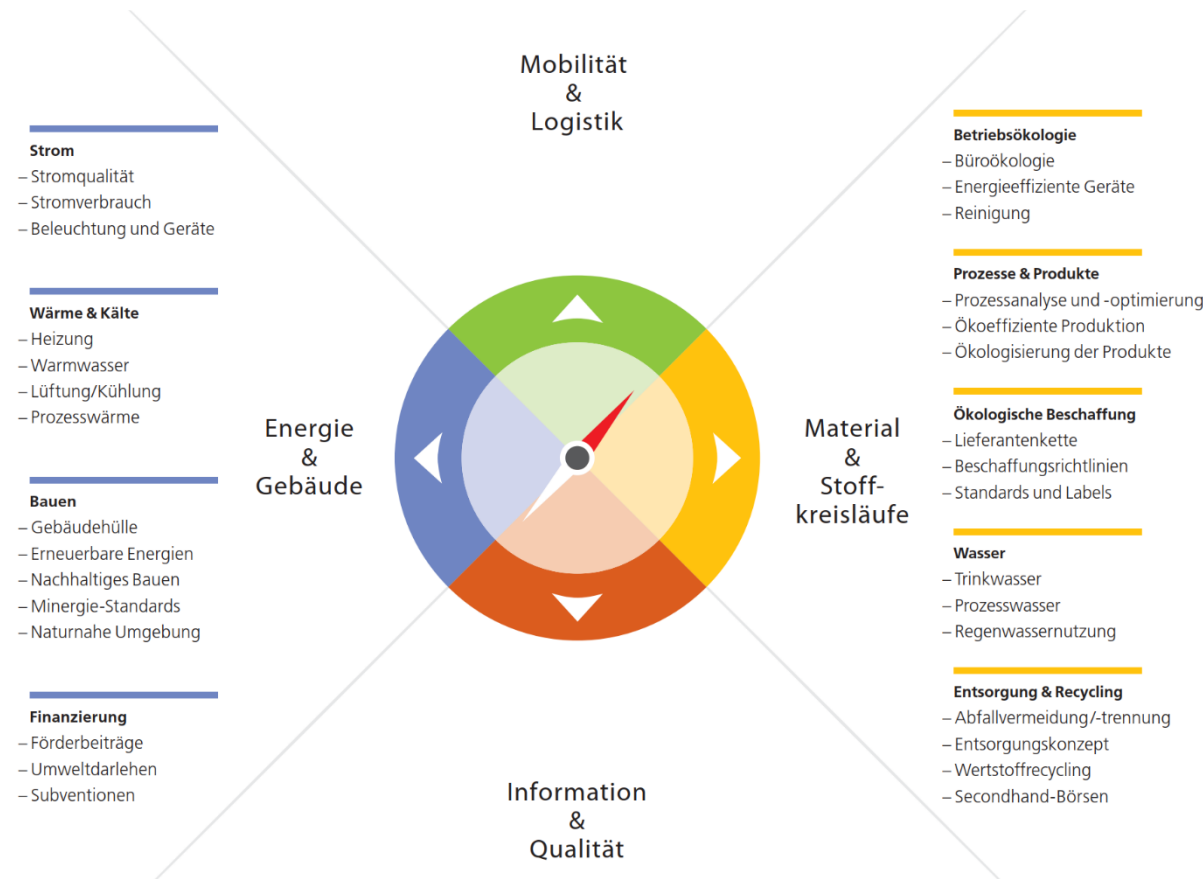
Mobilität
&
Logistik

Strom
– Stromqualität
– Stromverbrauch
– Beleuchtung und Geräte

Wärme & Kälte
– Heizung
– Warmwasser
– Lüftung/Kühlung
– Prozesswärme

Bauen
– Gebäudehülle
– Erneuerbare Energien
– Nachhaltiges Bauen
– Minergie-Standards
– Naturnahe Umgebung

Finanzierung
– Förderbeiträge
– Umweltdarlehen
– Subventionen

Energie
&
Gebäude

Material
&
Stoffkreisläufe

Betriebsökologie
– Büroökologie
– Energieeffiziente Geräte
– Reinigung

Prozesse & Produkte
– Prozessanalyse und -optimierung
– Ökoeffiziente Produktion
– Ökologisierung der Produkte

Ökologische Beschaffung
– Lieferantenkette
– Beschaffungsrichtlinien
– Standards und Labels

Wasser
– Trinkwasser
– Prozesswasser
– Regenwassernutzung

Entsorgung & Recycling
– Abfallvermeidung/-trennung
– Entsorgungskonzept
– Wertstoffrecycling
– Secondhand-Börsen

Information
&
Qualität